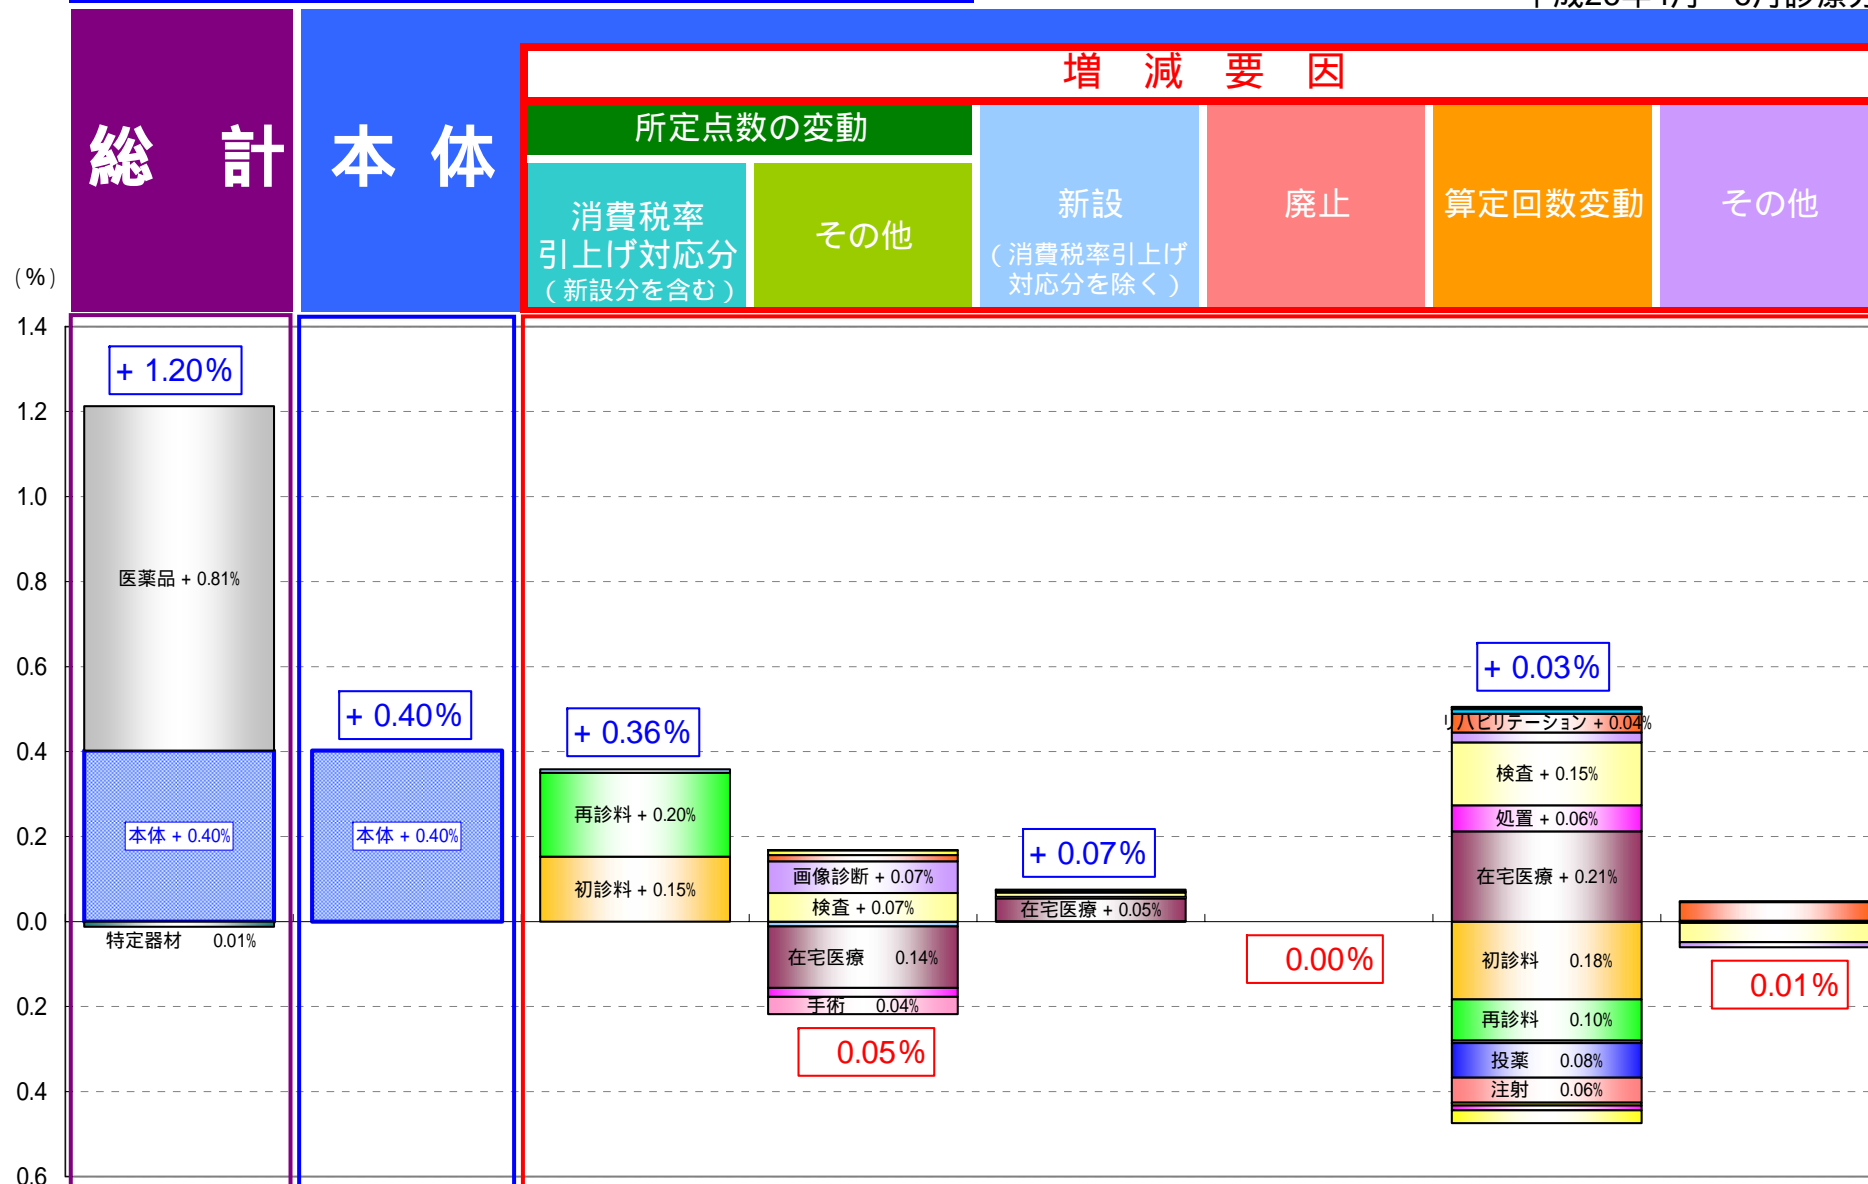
総　計

本 体

増 減 要 因

所定点数の変動

消費税率引上げ対応分（新設分を含む）

その他

新設（消費税率引上げ対応分を除く）

廃止

算定回数変動

その他

（%）

1.4
1.2
1.0
0.8
0.6
0.4
0.2
0.0
0.2
0.4
0.6

+ 1.20%

医薬品 + 0.81%

本体 + 0.40%

特定器材 0.01%

+ 0.40%

本体 + 0.40%

+ 0.36%

再診料 + 0.20%

初診料 + 0.15%

画像診断 + 0.07%

検査 + 0.07%

在宅医療 0.14%

手術 0.04%

0.05%

+ 0.07%

在宅医療 + 0.05%

0.00%

+ 0.03%

リハビリテーション + 0.04%

検査 + 0.15%

処置 + 0.06%

在宅医療 + 0.21%

初診料 0.18%

再診料 0.10%

投薬 0.08%

注射 0.06%

0.01%